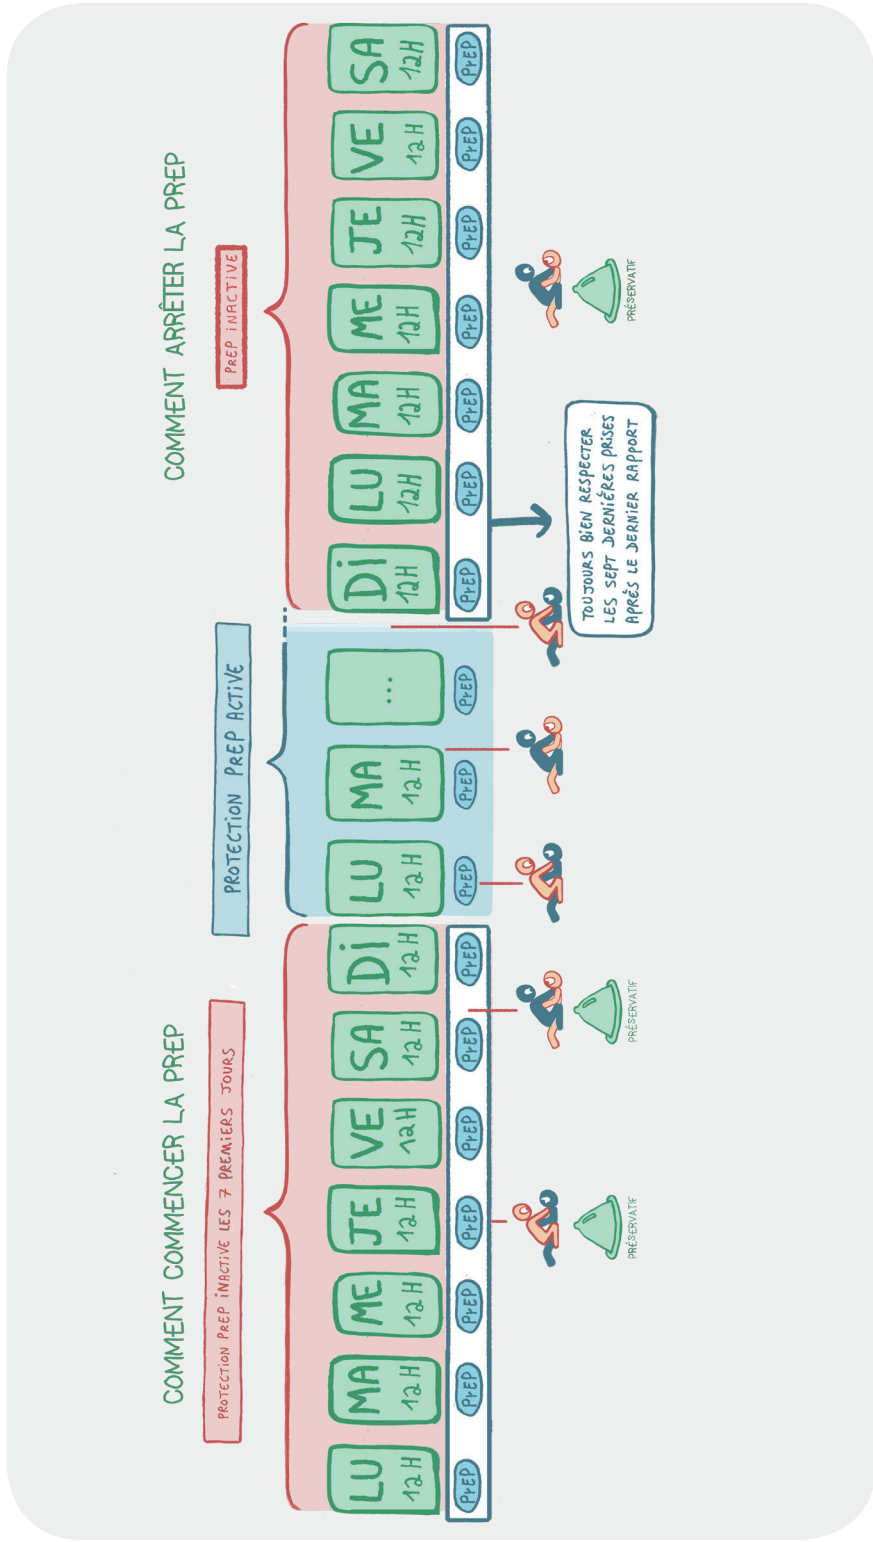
COMMENT COMMENCER LA PREP

PROTECTION PREP INACTIVE LES 7 PREMIERS JOURS

LU 12H
MA 12H
ME 12H
JE 12H
VE 12H
SA 12H
DI 12H

PrEP PrEP PrEP PrEP PrEP PrEP PrEP

PRÉSERVATIF
PRÉSERVATIF

PROTECTION PREP ACTIVE

LU 12H
MA 12H
...

PrEP PrEP PrEP

COMMENT ARRÊTER LA PREP

PREP INACTIVE

DI 12H
LU 12H
MA 12H
ME 12H
JE 12H
VE 12H
SA 12H

PrEP PrEP PrEP PrEP PrEP PrEP PrEP

TOUJOURS BIEN RESPECTER LES SEPT DERNIÈRES PRISES APRÈS LE DERNIER RAPPORT

PRÉSERVATIF